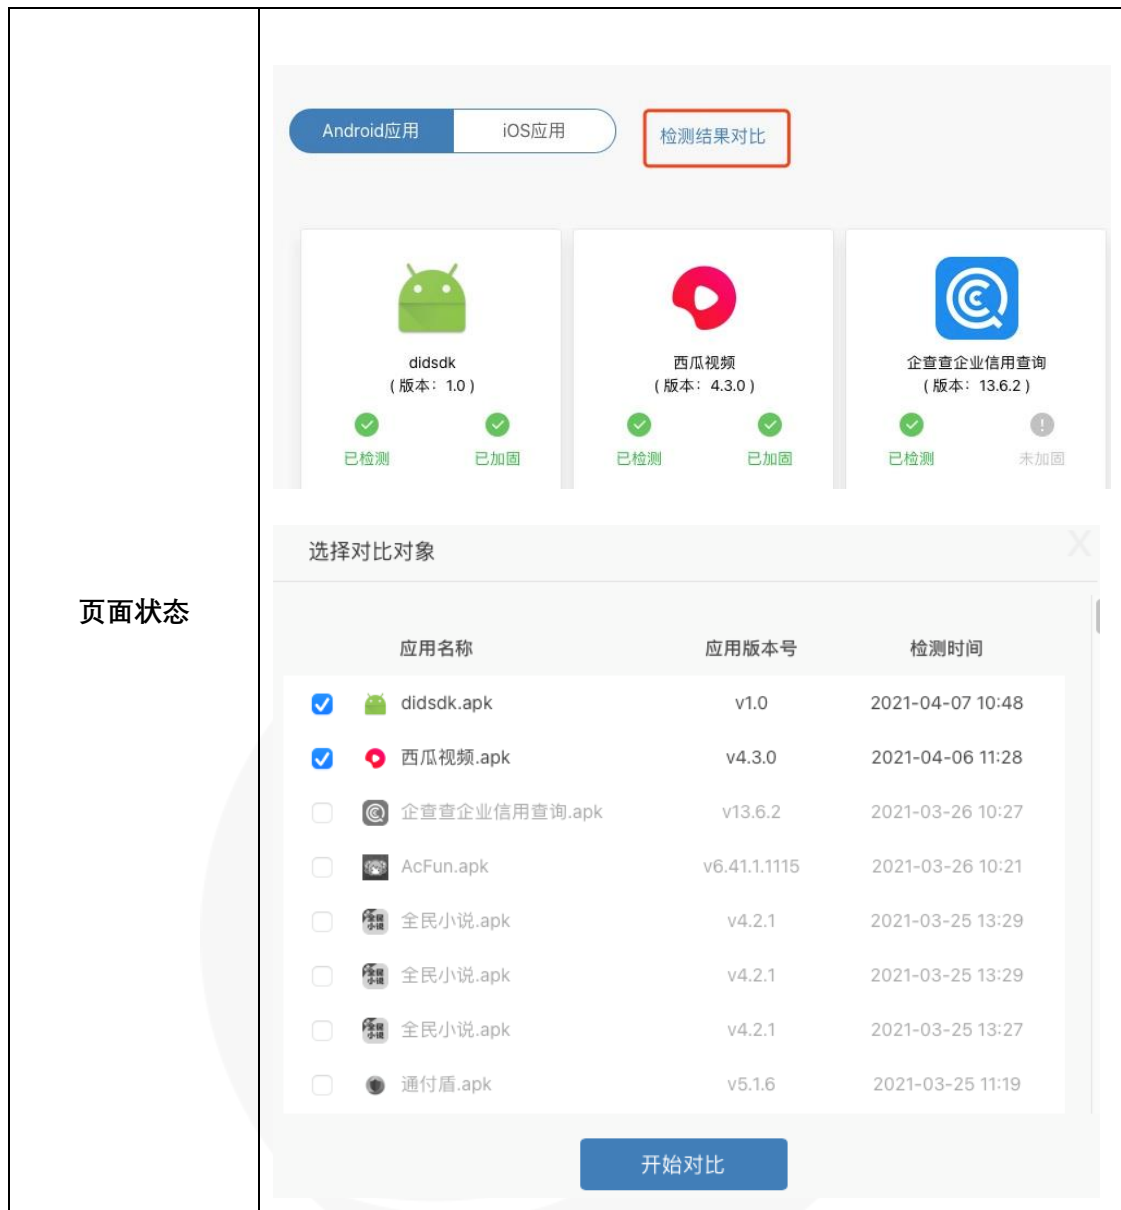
页面状态

Android应用 iOS应用 检测结果对比

didsdk
( 版本: 1.0 )
已检测 已加固

西瓜视频
( 版本: 4.3.0 )
已检测 已加固

企查查企业信用查询
( 版本: 13.6.2 )
已检测 未加固

选择对比对象

| 应用名称 | 应用版本号 | 检测时间 |
|---|---|---|
| didsdk.apk | v1.0 | 2021-04-07 10:48 |
| 西瓜视频.apk | v4.3.0 | 2021-04-06 11:28 |
| 企查查企业信用查询.apk | v13.6.2 | 2021-03-26 10:27 |
| AcFun.apk | v6.41.1.1115 | 2021-03-26 10:21 |
| 全民小说.apk | v4.2.1 | 2021-03-25 13:29 |
| 全民小说.apk | v4.2.1 | 2021-03-25 13:29 |
| 全民小说.apk | v4.2.1 | 2021-03-25 13:27 |
| 通付盾.apk | v5.1.6 | 2021-03-25 11:19 |

开始对比